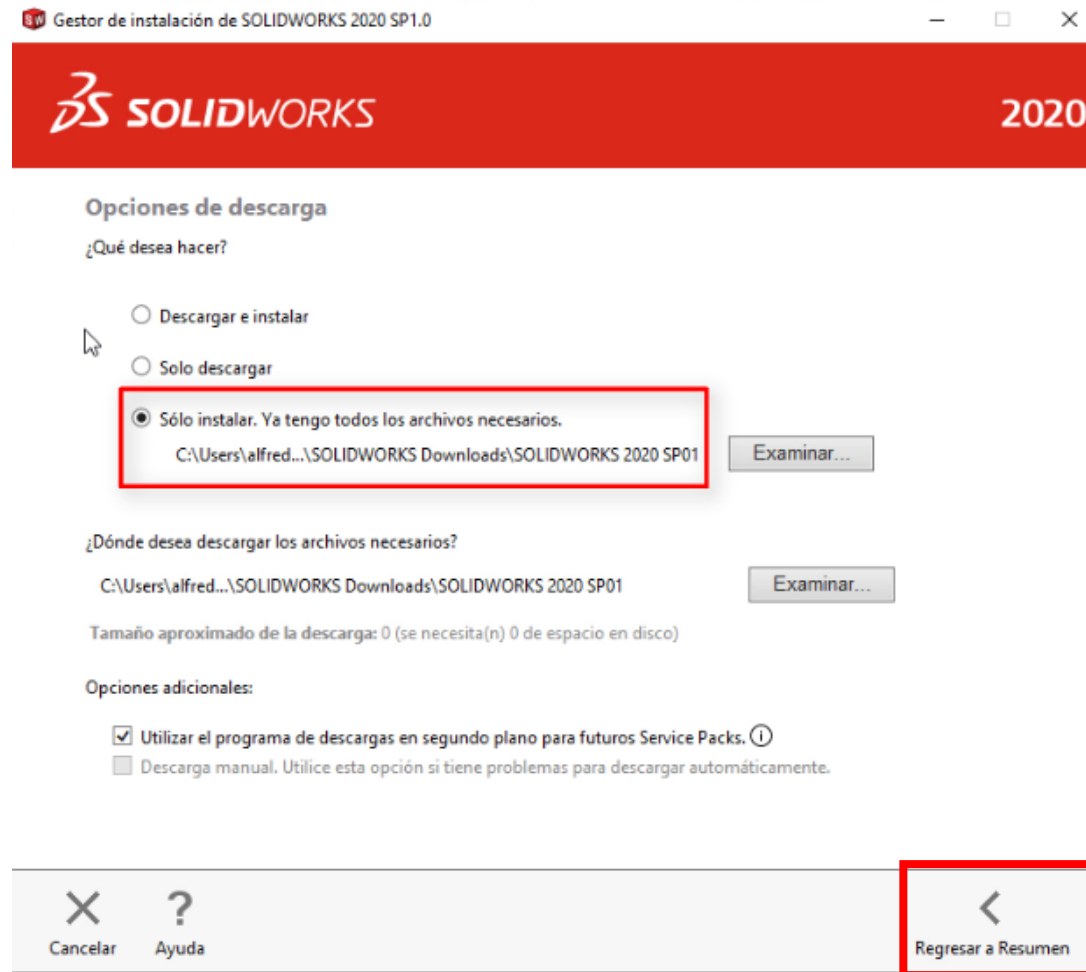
SW Gestor de instalación de SOLIDWORKS 2020 SP1.0

3S SOLIDWORKS 2020

Opciones de descarga
¿Qué desea hacer?

Descargar e instalar

Solo descargar

Sólo instalar. Ya tengo todos los archivos necesarios.
C:\Users\alfred...\SOLIDWORKS Downloads\SOLIDWORKS 2020 SP01 Examinar...

¿Dónde desea descargar los archivos necesarios?
C:\Users\alfred...\SOLIDWORKS Downloads\SOLIDWORKS 2020 SP01 Examinar...

Tamaño aproximado de la descarga: 0 (se necesita(n) 0 de espacio en disco)

Opciones adicionales:

Utilizar el programa de descargas en segundo plano para futuros Service Packs.
Descarga manual. Utilice esta opción si tiene problemas para descargar automáticamente.

Cancelar Ayuda Regresar a Resumen